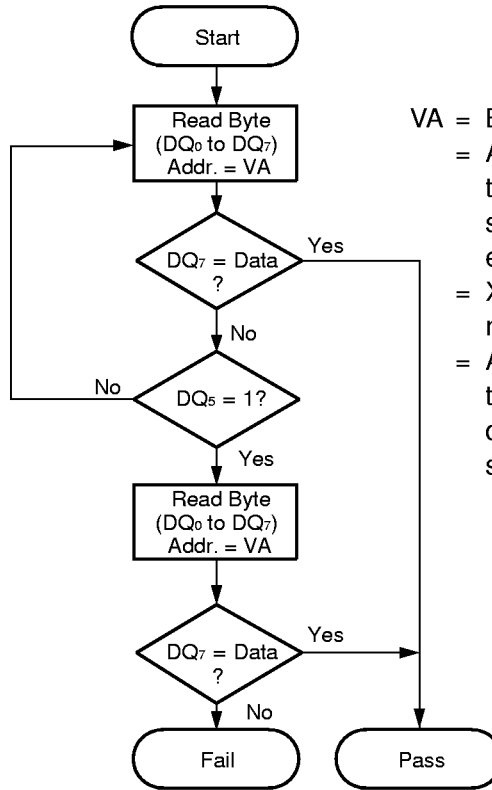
Start

Read Byte
($DQ_0$ to $DQ_7$)
Addr. = VA

$DQ_7$ = Data
?

Yes

No

No

$DQ_5$ = 1?

Yes

Read Byte
($DQ_0$ to $DQ_7$)
Addr. = VA

$DQ_7$ = Data
?

Yes

No

Fail

Pass

VA = B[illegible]
= A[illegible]
t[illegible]
s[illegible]
e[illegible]
= X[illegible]
n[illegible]
= A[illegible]
t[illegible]
c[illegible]
s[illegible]